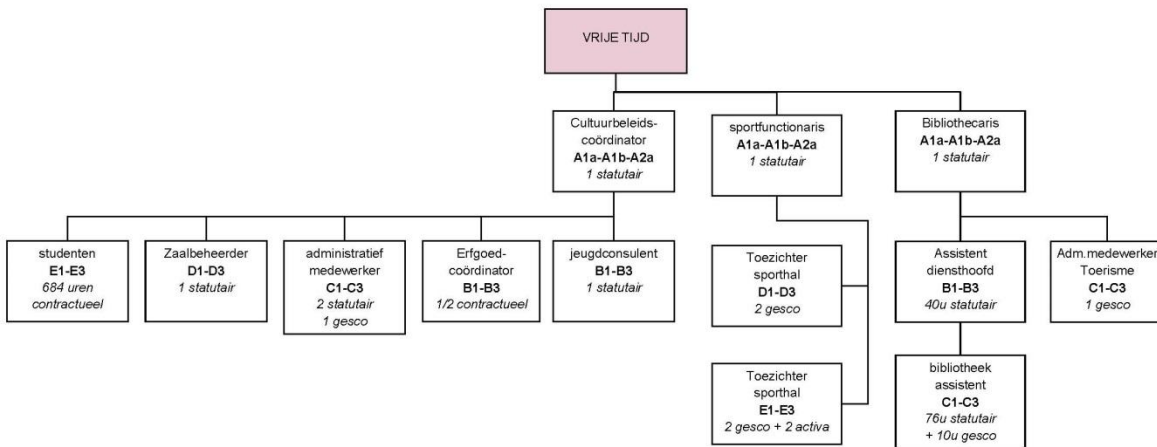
VRIJE TIJD

Cultuurbeleidscoördinator
A1a-A1b-A2a
1 statutair

sportfunctionaris
A1a-A1b-A2a
1 statutair

Bibliothecaris
A1a-A1b-A2a
1 statutair

studenten
E1-E3
684 uren contractueel

Zaalbeheerder
D1-D3
1 statutair

administratief medewerker
C1-C3
2 statutair
1 gesco

Erfgoedcoördinator
B1-B3
1/2 contractueel

jeugdconsulent
B1-B3
1 statutair

Toezichter sporthal
D1-D3
2 gesco

Toezichter sporthal
E1-E3
2 gesco + 2 activa

Assistent diensthoofd
B1-B3
40u statutair

Adm.medewerker Toerisme
C1-C3
1 gesco

bibliotheek assistent
C1-C3
76u statutair
+ 10u gesco